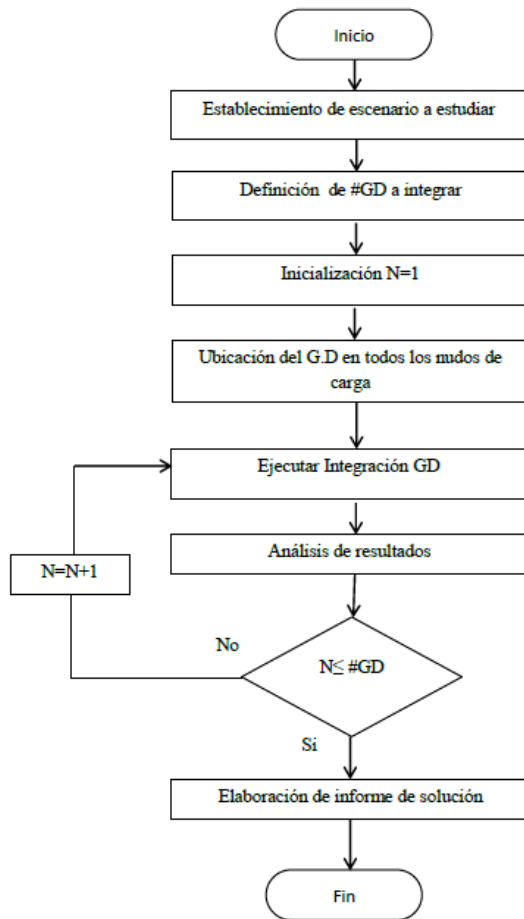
Inicio

Establecimiento de escenario a estudiar

Definición de #GD a integrar

Inicialización N=1

Ubicación del G.D en todos los nudos de carga

Ejecutar Integración GD

Análisis de resultados

N=N+1

No

N≤ #GD

Si

Elaboración de informe de solución

Fin